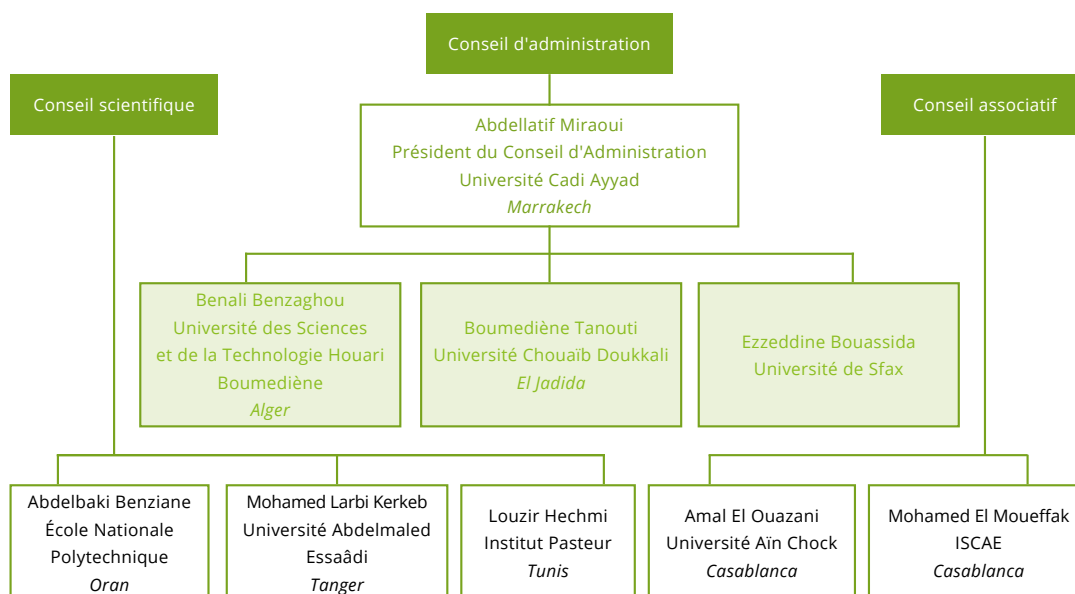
Conseil d'administration

Conseil scientifique

Conseil associatif

Abdellatif Miraoui
Président du Conseil d'Administration
Université Cadi Ayyad
*Marrakech*

Benali Benzaghou
Université des Sciences et de la Technologie Houari Boumediène
*Alger*

Boumediène Tanouti
Université Chouaïb Doukkali
*El Jadida*

Ezzeddine Bouassida
Université de Sfax

Abdelbaki Benziane
École Nationale Polytechnique
*Oran*

Mohamed Larbi Kerkeb
Université Abdelmaled Essaâdi
*Tanger*

Louzir Hechmi
Institut Pasteur
*Tunis*

Amal El Ouazani
Université Aïn Chock
*Casablanca*

Mohamed El Moueffak
ISCAE
*Casablanca*